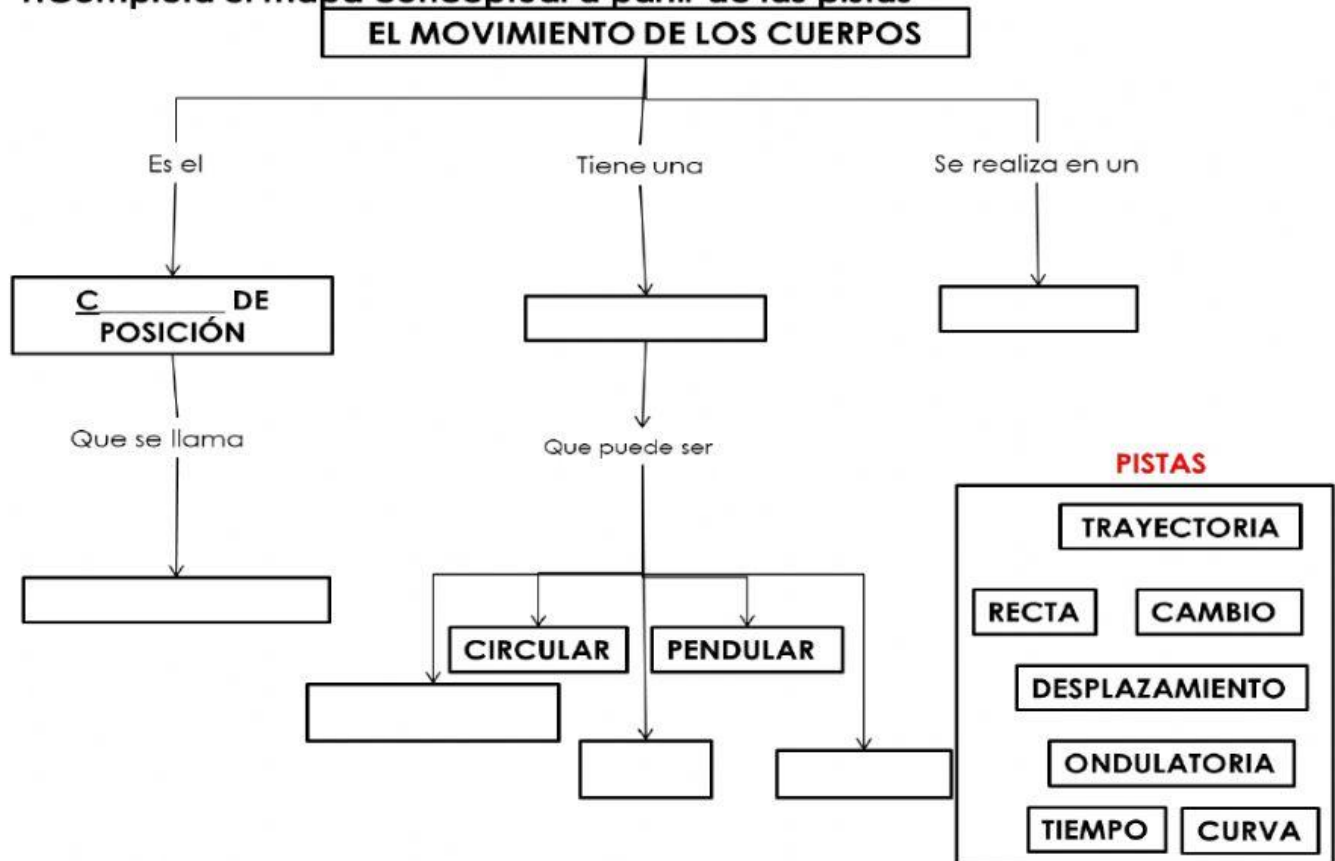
1.Completa el mapa conceptual a partir de las pistas

EL MOVIMIENTO DE LOS CUERPOS

Es el

Tiene una

Se realiza en un

C________ DE POSICIÓN

Que se llama

Que puede ser

CIRCULAR

PENDULAR

PISTAS

TRAYECTORIA

RECTA

CAMBIO

DESPLAZAMIENTO

ONDULATORIA

TIEMPO

CURVA